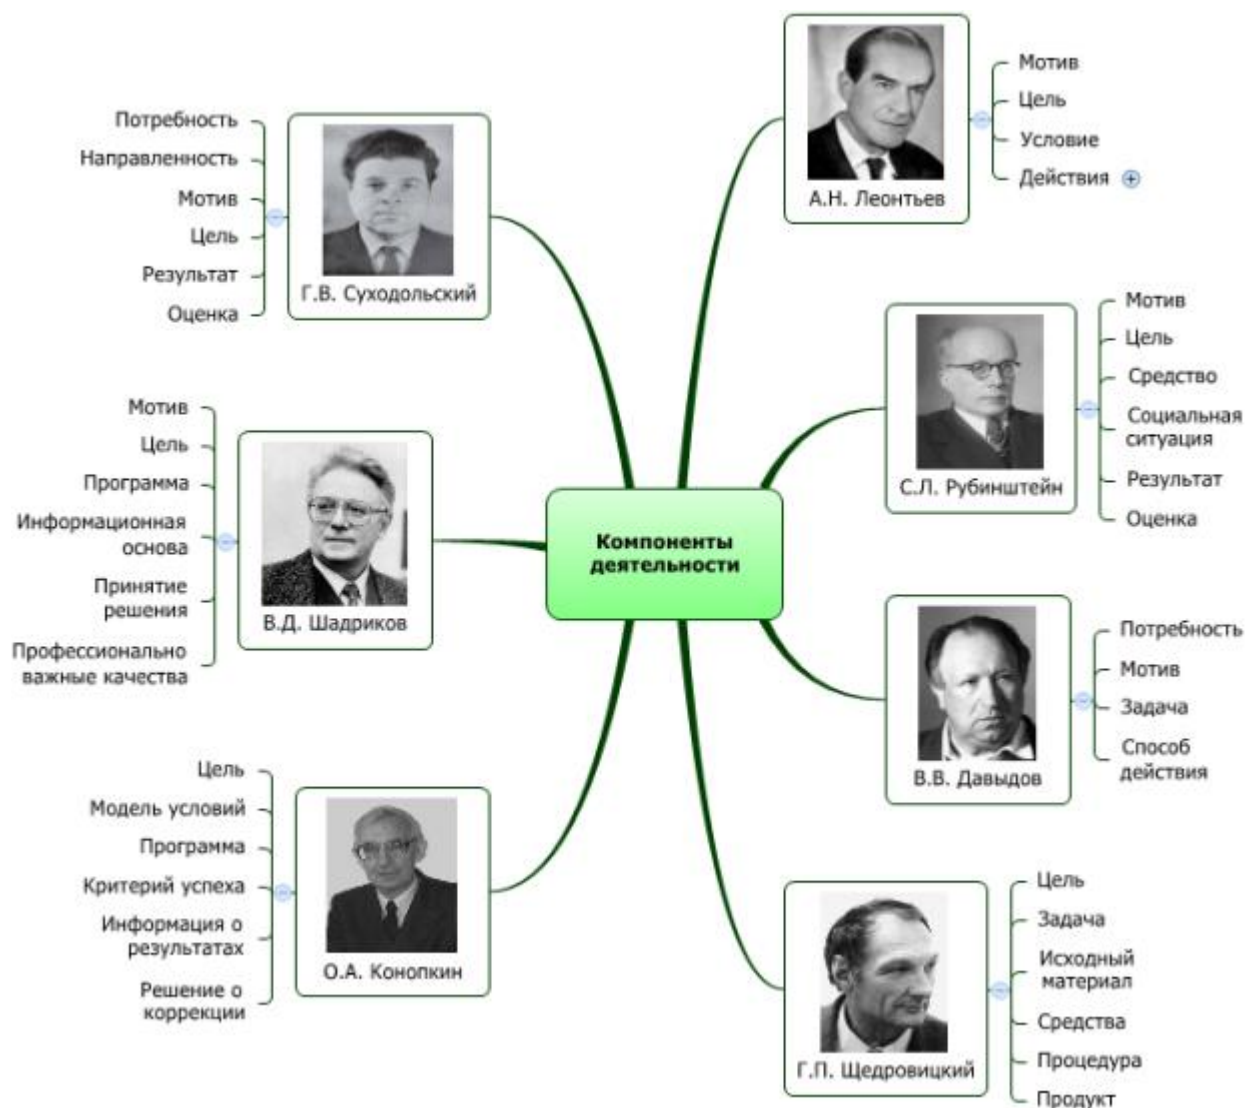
Компоненты деятельности

А.Н. Леонтьев
Мотив
Цель
Условие
Действия

Г.В. Суходольский
Потребность
Направленность
Мотив
Цель
Результат
Оценка

С.Л. Рубинштейн
Мотив
Цель
Средство
Социальная ситуация
Результат
Оценка

В.Д. Шадриков
Мотив
Цель
Программа
Информационная основа
Принятие решения
Профессионально важные качества

В.В. Давыдов
Потребность
Мотив
Задача
Способ действия

О.А. Конопкин
Цель
Модель условий
Программа
Критерий успеха
Информация о результатах
Решение о коррекции

Г.П. Щедровицкий
Цель
Задача
Исходный материал
Средства
Процедура
Продукт